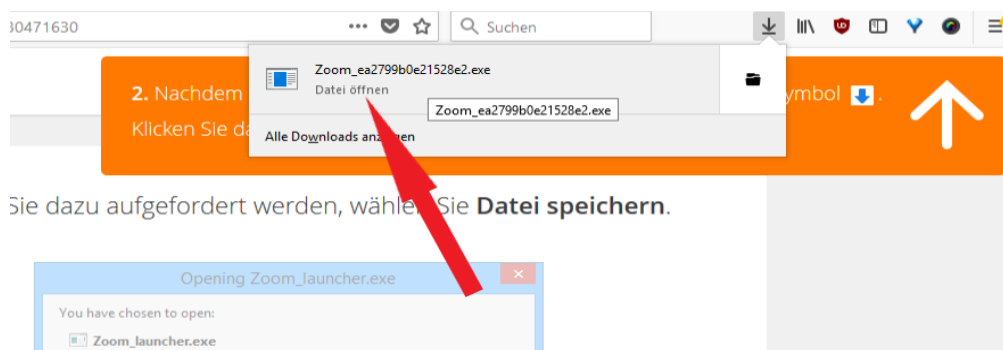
30471630

Suchen

Zoom_ea2799b0e21528e2.exe
Datei öffnen

Zoom_ea2799b0e21528e2.exe

Alle Downloads anzeigen

2. Nachdem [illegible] ymbol .
Klicken Sie da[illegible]

Sie dazu aufgefordert werden, wähle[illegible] Sie **Datei speichern**.

Opening Zoom_launcher.exe

You have chosen to open:

Zoom_launcher.exe